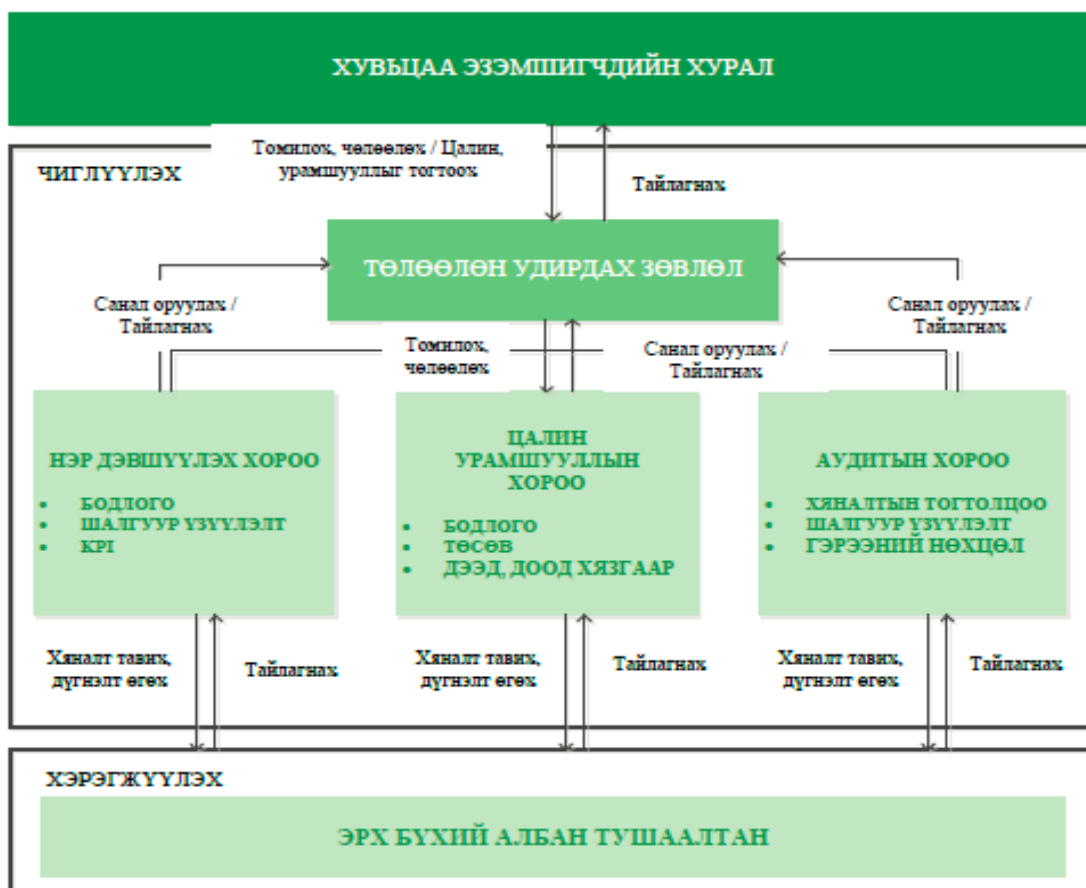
ХУВЬЦАА ЭЗЭМШИГЧДИЙН ХУРАЛ

ЧИГЛҮҮЛЭХ

Томилох, чөлөөлөх / Цалин, урамшууллыг тогтоох

Тайлагнах

ТӨЛӨӨЛӨН УДИРДАХ ЗӨВЛӨЛ

Санал оруулах / Тайлагнах

Санал оруулах / Тайлагнах

Томилох, чөлөөлөх

Санал оруулах / Тайлагнах

НЭР ДЭВШҮҮЛЭХ ХОРОО

- БОДЛОГО
- ШАЛГУУР ҮЗҮҮЛЭЛТ
- KPI

ЦАЛИН УРАМШУУЛЛЫН ХОРОО

- БОДЛОГО
- ТӨСӨВ
- ДЭЭД, ДООД ХЯЗГААР

АУДИТЫН ХОРОО

- ХЯНАЛТЫН ТОГТОЛЦОО
- ШАЛГУУР ҮЗҮҮЛЭЛТ
- ГЭРЭЭНИЙ НӨХЦӨЛ

Хяналт тавих, дүгнэлт өгөх

Тайлагнах

Хяналт тавих, дүгнэлт өгөх

Тайлагнах

Хяналт тавих, дүгнэлт өгөх

Тайлагнах

ХЭРЭГЖҮҮЛЭХ

ЭРХ БҮХИЙ АЛБАН ТУШААЛТАН